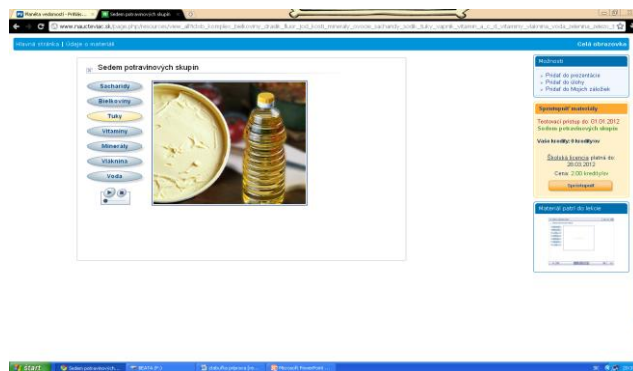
Planeta vedomostí - Príklad... × | Sedem potravinových skupín ×

www.naucteviac.sk/page.php?resource/view_all?id=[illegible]_bielkoviny_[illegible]_tuky_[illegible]_mineraly_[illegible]_sacharidy_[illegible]_tuky_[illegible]_vitamin_a_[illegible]_vitaminy_vitamina_voda_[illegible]

Hlavná stránka | Údaje o materiáli

Celá obrazovka

Sedem potravinových skupín

Sacharidy
Bielkoviny
Tuky
Vitamíny
Minerály
Vlákniny
Voda

Možnosti

» Pridať do prezentácie
» Pridať do úlohy
» Pridať do Mojich záložiek

Sprístupniť materiály

Testovací prístup do: 01.01.2012
Sedem potravinových skupín

Vaše kredity: 0 kreditov

Školská licencia platná do: 26.03.2012

Cena: 2,00 kreditov

Sprístupniť

Materiál patrí do lekcie

Start | Sedem potravinových... | BEATA (F:) | zdravá príprava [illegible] | Microsoft PowerPoint...